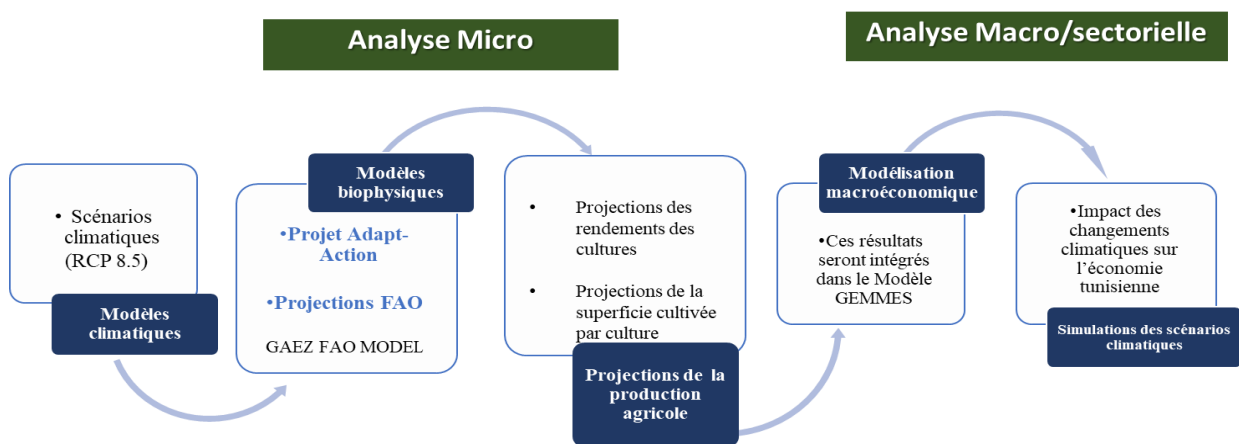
Analyse Micro

Analyse Macro/sectorielle

• Scénarios climatiques (RCP 8.5)

Modèles climatiques

Modèles biophysiques

•Projet Adapt-Action

•Projections FAO

GAEZ FAO MODEL

• Projections des rendements des cultures

• Projections de la superficie cultivée par culture

Projections de la production agricole

Modélisation macroéconomique

•Ces résultats seront intégrés dans le Modèle GEMMES

•Impact des changements climatiques sur l'économie tunisienne

Simulations des scénarios climatiques